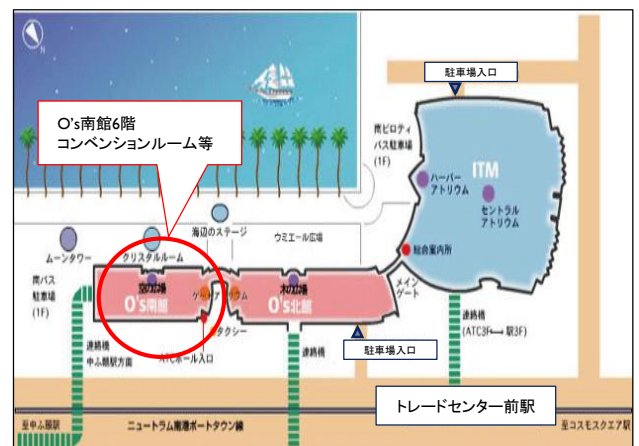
N

O's南館6階
コンベンションルーム等

駐車場入口

南ピロティ
バス駐車場
(1F)

ITM

ハーバー
アトリウム

セントラル
アトリウム

総合案内所

ムーンタワー

クリスタルルーム

海辺のステージ

ウミエール広場

南バス
駐車場
(1F)

O's南館

O's北館

メイン
ゲート

タクシー

連絡橋
中ふ頭駅方面

連絡橋

連絡橋
(ATC3F ⟷ 駅3F)

駐車場入口

トレードセンター前駅

至中ふ頭駅

ニュートラム南港ポートタウン線

至コスモスクエア駅